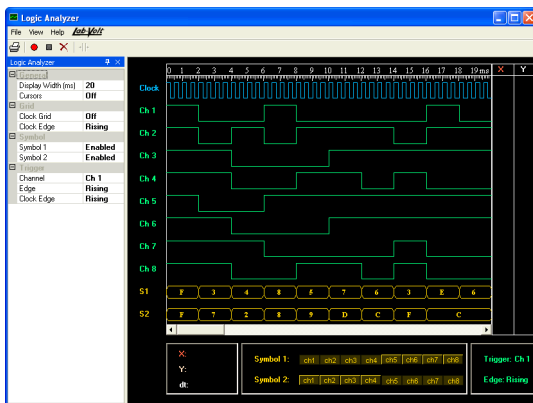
Logic Analyzer

File View Help Lab-Volt

Logic Analyzer

General
Display Width (ms) 20
Cursors Off
Grid
Clock Grid Off
Clock Edge Rising
Symbol
Symbol 1 Enabled
Symbol 2 Enabled
Trigger
Channel Ch 1
Edge Rising
Clock Edge Rising

0 1 2 3 4 5 6 7 8 9 10 11 12 13 14 15 16 17 18 19 ms

X Y

Clock
Ch 1
Ch 2
Ch 3
Ch 4
Ch 5
Ch 6
Ch 7
Ch 8
S1
S2

F 3 4 8 5 7 6 3 E 6
F 7 2 8 9 D C F C

X:
Y:
dt:

Symbol 1: ch1 ch2 ch3 ch4 ch5 ch6 ch7 ch8
Symbol 2: ch1 ch2 ch3 ch4 ch5 ch6 ch7 ch8

Trigger: Ch 1
Edge: Rising